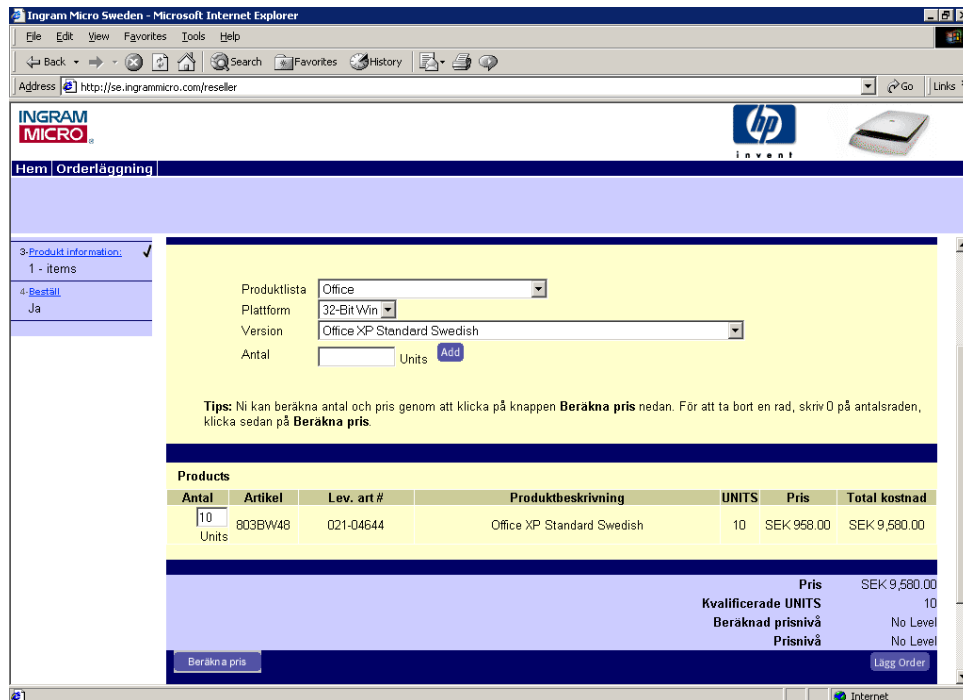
Ingram Micro Sweden - Microsoft Internet Explorer

File Edit View Favorites Tools Help

Back Search Favorites History

Address http://se.ingrammicro.com/reseller

Go Links

INGRAM MICRO

hp invent

Hem | Orderläggning

3-Produkt information:
1 - items
4-Beställ
Ja

Produktlista Office
Plattform 32-Bit Win
Version Office XP Standard Swedish
Antal Units Add

**Tips:** Ni kan beräkna antal och pris genom att klicka på knappen **Beräkna pris** nedan. För att ta bort en rad, skriv 0 på antalsraden, klicka sedan på **Beräkna pris**.

Products

| Antal | Artikel | Lev. art # | Produktbeskrivning | UNITS | Pris | Total kostnad |
|---|---|---|---|---|---|---|
| 10 Units | 803BW48 | 021-04644 | Office XP Standard Swedish | 10 | SEK 958.00 | SEK 9,580.00 |

| | |
|---|---|
| Pris | SEK 9,580.00 |
| Kvalificerade UNITS | 10 |
| Beräknad prisnivå | No Level |
| Prisnivå | No Level |

Beräkna pris

Lägg Order

Internet